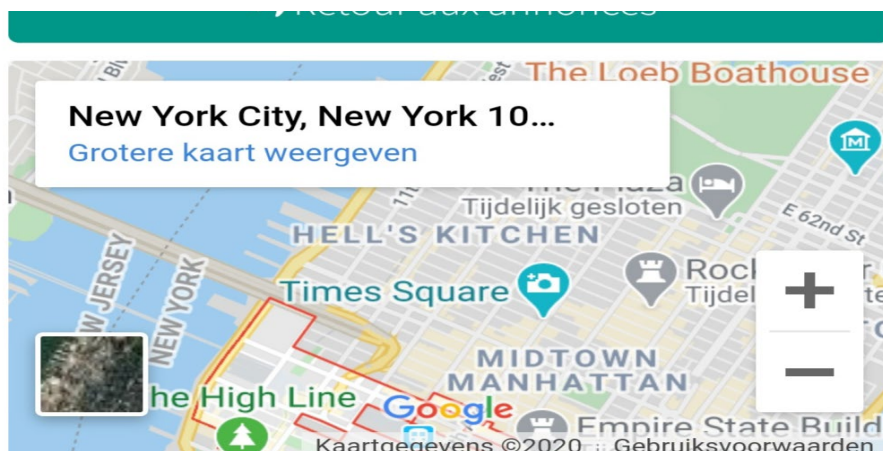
Retour aux annonces

New York City, New York 10...
Grotere kaart weergeven

The Loeb Boathouse
The Plaza
Tijdelijk gesloten
HELL'S KITCHEN
E 62nd St
Times Square
Rock
Tijdel
NEW JERSEY
NEW YORK
MIDTOWN MANHATTAN
he High Line
Google
Empire State Build
Kaartgegevens ©2020
Gebruiksvoorwaarden
+
−